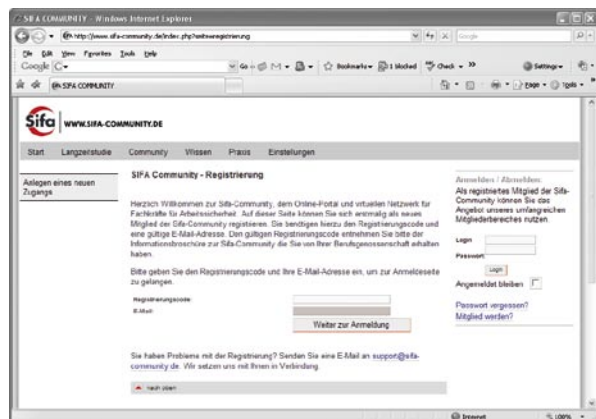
SIFA COMMUNITY - Windows Internet Explorer

http://www.sifa-community.de/index.php?seite=registrierung

Google

File Edit View Favorites Tools Help

Google G-

Go Bookmarks 1 blocked Check Settings

SIFA COMMUNITY

Page Tools

Sifa WWW.SIFA-COMMUNITY.DE

Start Langzeitstudie Community Wissen Praxis Einstellungen

Anlegen eines neuen Zugangs

SIFA Community - Registrierung

Herzlich Willkommen zur Sifa-Community, dem Online-Portal und virtuellen Netzwerk für Fachkräfte für Arbeitssicherheit. Auf dieser Seite können Sie sich erstmalig als neues Mitglied der Sifa-Community registrieren. Sie benötigen hierzu den Registrierungscode und eine gültige E-Mail-Adresse. Den gültigen Registrierungscode entnehmen Sie bitte der Informationsbroschüre zur Sifa-Community die Sie von Ihrer Berufsgenossenschaft erhalten haben.

Bitte geben Sie den Registrierungscode und Ihre E-Mail-Adresse ein, um zur Anmeldeseite zu gelangen.

Registrierungscode:

E-Mail:

Weiter zur Anmeldung

Sie haben Probleme mit der Registrierung? Senden Sie eine E-Mail an support@sifa-community.de. Wir setzen uns mit Ihnen in Verbindung.

nach oben

Anmelden / Abmelden

Als registriertes Mitglied der Sifa-Community können Sie das Angebot unseres umfangreichen Mitgliederbereiches nutzen.

Login

Passwort

Login

Angemeldet bleiben

Passwort vergessen?

Mitglied werden?

Internet

100%